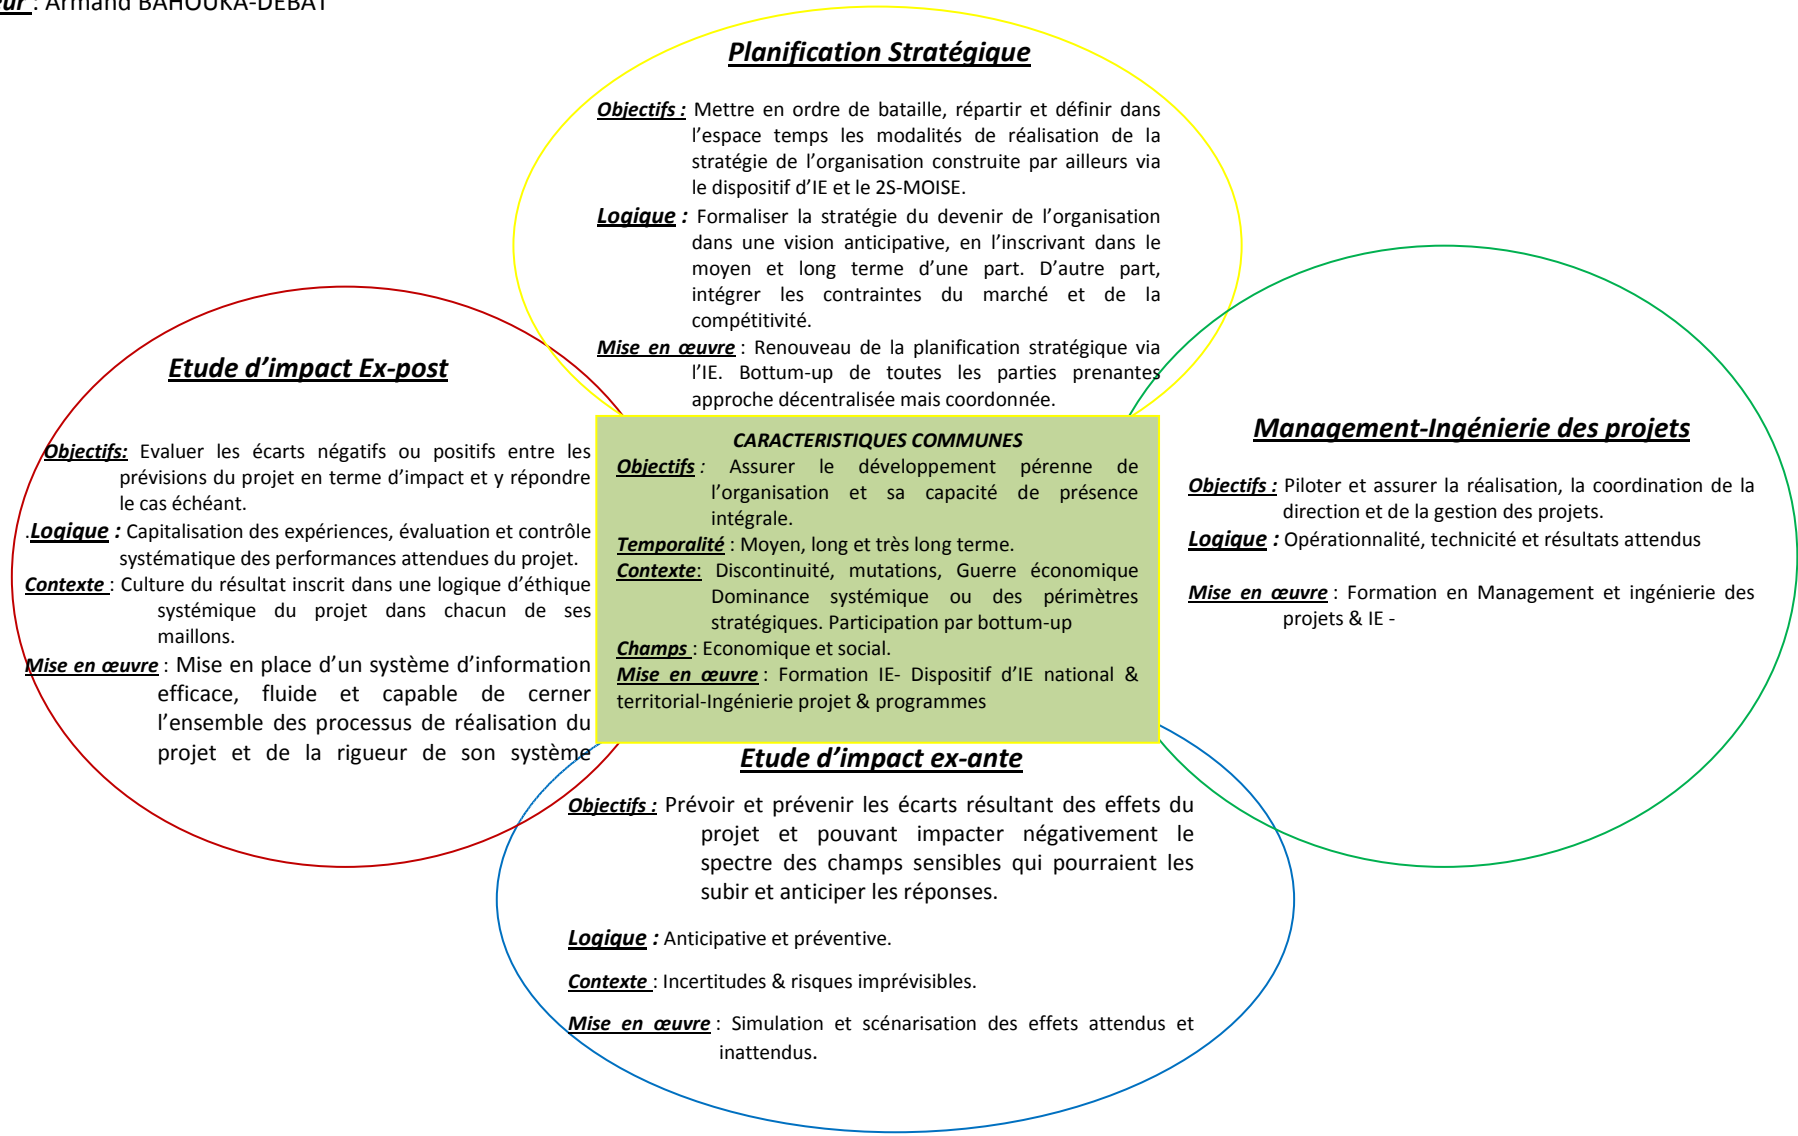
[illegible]ur : Armand BAHOUKA-DEBAT

Planification Stratégique

Objectifs : Mettre en ordre de bataille, répartir et définir dans l'espace temps les modalités de réalisation de la stratégie de l'organisation construite par ailleurs via le dispositif d'IE et le 2S-MOISE.

Logique : Formaliser la stratégie du devenir de l'organisation dans une vision anticipative, en l'inscrivant dans le moyen et long terme d'une part. D'autre part, intégrer les contraintes du marché et de la compétitivité.

Mise en œuvre : Renouveau de la planification stratégique via l'IE. Bottum-up de toutes les parties prenantes approche décentralisée mais coordonnée.

Etude d'impact Ex-post

Objectifs: Evaluer les écarts négatifs ou positifs entre les prévisions du projet en terme d'impact et y répondre le cas échéant.

.Logique : Capitalisation des expériences, évaluation et contrôle systématique des performances attendues du projet.

Contexte : Culture du résultat inscrit dans une logique d'éthique systémique du projet dans chacun de ses maillons.

Mise en œuvre : Mise en place d'un système d'information efficace, fluide et capable de cerner l'ensemble des processus de réalisation du projet et de la rigueur de son système

CARACTERISTIQUES COMMUNES

Objectifs : Assurer le développement pérenne de l'organisation et sa capacité de présence intégrale.

Temporalité : Moyen, long et très long terme.

Contexte: Discontinuité, mutations, Guerre économique Dominance systémique ou des périmètres stratégiques. Participation par bottum-up

Champs : Economique et social.

Mise en œuvre : Formation IE- Dispositif d'IE national & territorial-Ingénierie projet & programmes

Management-Ingénierie des projets

Objectifs : Piloter et assurer la réalisation, la coordination de la direction et de la gestion des projets.

Logique : Opérationnalité, technicité et résultats attendus

Mise en œuvre : Formation en Management et ingénierie des projets & IE -

Etude d'impact ex-ante

Objectifs : Prévoir et prévenir les écarts résultant des effets du projet et pouvant impacter négativement le spectre des champs sensibles qui pourraient les subir et anticiper les réponses.

Logique : Anticipative et préventive.

Contexte : Incertitudes & risques imprévisibles.

Mise en œuvre : Simulation et scénarisation des effets attendus et inattendus.